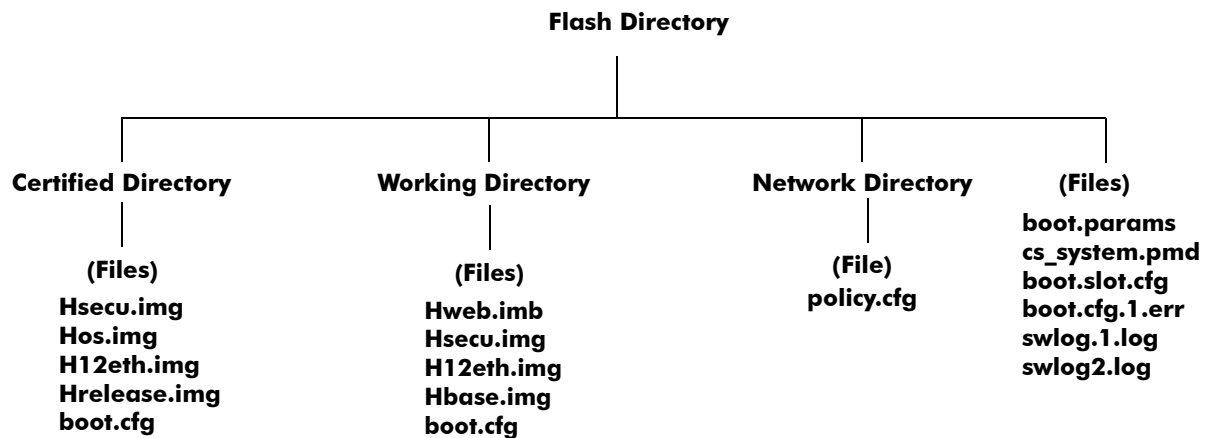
Flash Directory

Certified Directory

(Files)
Hsecu.img
Hos.img
H12eth.img
Hrelease.img
boot.cfg

Working Directory

(Files)
Hweb.imb
Hsecu.img
H12eth.img
Hbase.img
boot.cfg

Network Directory

(File)
policy.cfg

(Files)
boot.params
cs_system.pmd
boot.slot.cfg
boot.cfg.1.err
swlog.1.log
swlog2.log